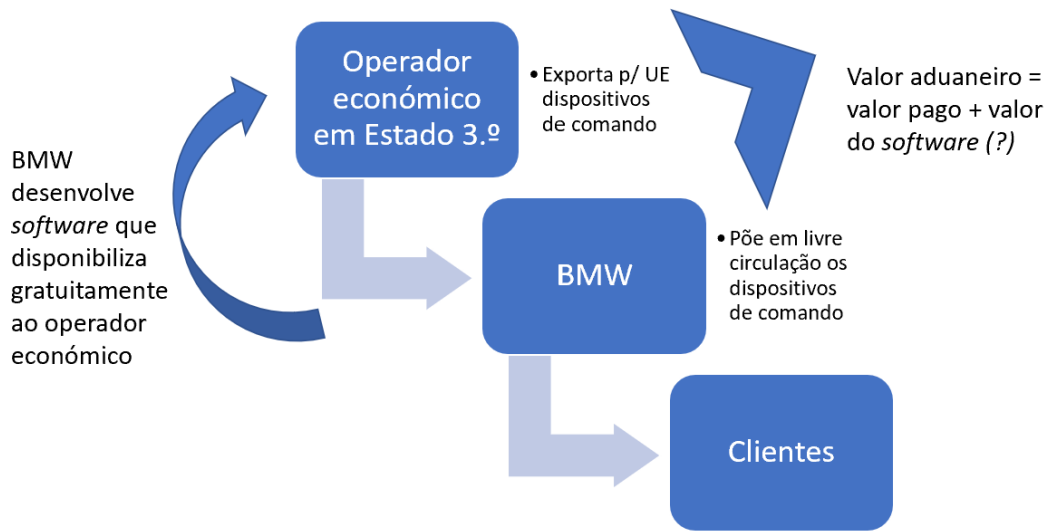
BMW desenvolve *software* que disponibiliza gratuitamente ao operador económico

Operador económico em Estado 3.º

• Exporta p/ UE dispositivos de comando

Valor aduaneiro = valor pago + valor do *software (?)*

BMW

• Põe em livre circulação os dispositivos de comando

Clientes